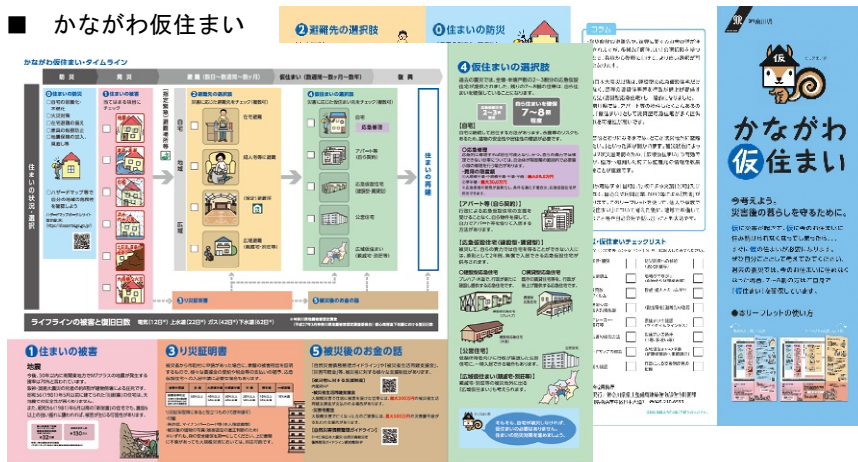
■ かながわ仮住まい

かながわ仮住まい・タイムライン

防災 発災 避難 仮住まい 住まいの再建

住まいの状況・選択

ライフラインの被害と復旧日数

❶住まいの被害

地震

❷避難先の選択肢

❸り災証明書

❹仮住まいの選択肢

❺被災後のお金の話

❻住まいの防災

住まいの再建

コラム

仮住まいチェックリスト

かながわ仮住まい

今考えよう、災害後の暮らしを守るために。

リーフレットの使い方

神奈川県